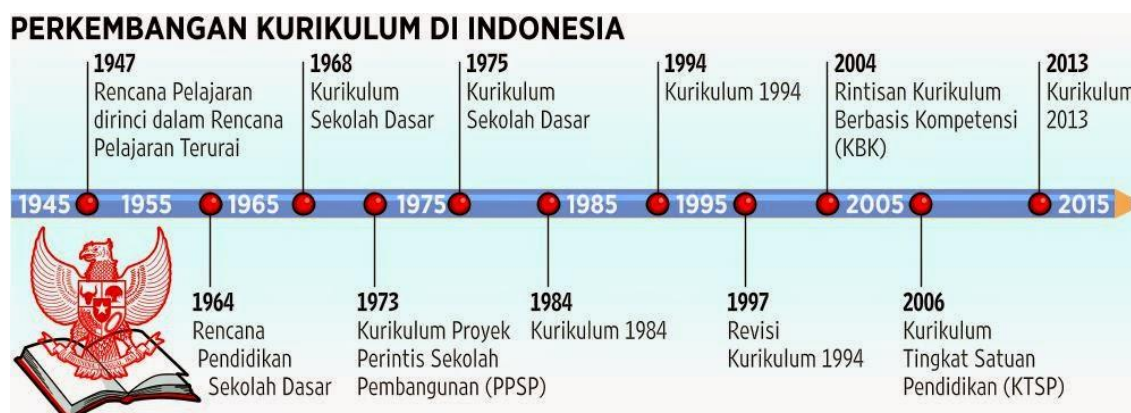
PERKEMBANGAN KURIKULUM DI INDONESIA

1947
Rencana Pelajaran dirinci dalam Rencana Pelajaran Terurai

1968
Kurikulum Sekolah Dasar

1975
Kurikulum Sekolah Dasar

1994
Kurikulum 1994

2004
Rintisan Kurikulum Berbasis Kompetensi (KBK)

2013
Kurikulum 2013

1945 1955 1965 1975 1985 1995 2005 2015

1964
Rencana Pendidikan Sekolah Dasar

1973
Kurikulum Proyek Perintis Sekolah Pembangunan (PPSP)

1984
Kurikulum 1984

1997
Revisi Kurikulum 1994

2006
Kurikulum Tingkat Satuan Pendidikan (KTSP)